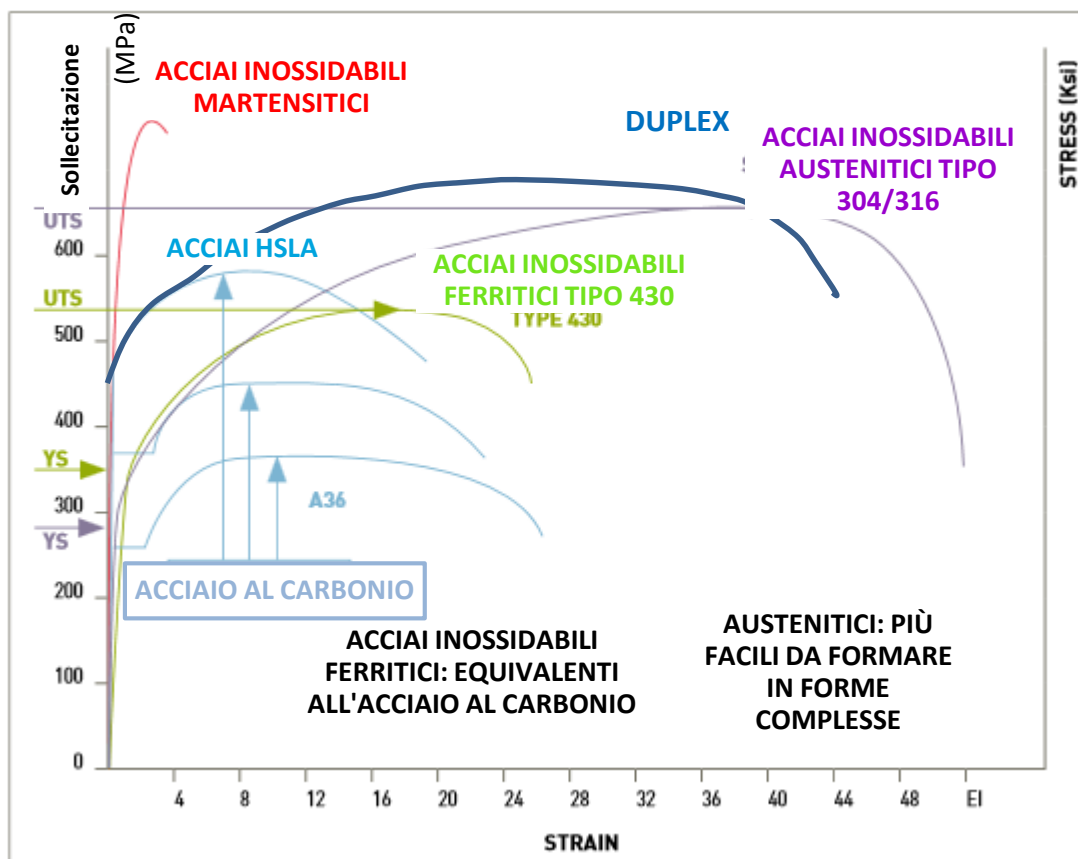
Sollecitazione
(MPa)
ACCIAI INOSSIDABILI MARTENSITICI
DUPLEX
ACCIAI INOSSIDABILI AUSTENITICI TIPO 304/316
STRESS (Ksi)
UTS
600
ACCIAI HSLA
ACCIAI INOSSIDABILI FERRITICI TIPO 430
UTS
TYPE 430
500
400
YS
300
A36
YS
ACCIAIO AL CARBONIO
200
ACCIAI INOSSIDABILI FERRITICI: EQUIVALENTI ALL'ACCIAIO AL CARBONIO
AUSTENITICI: PIÙ FACILI DA FORMARE IN FORME COMPLESSE
100
0
4
8
12
16
20
24
28
32
36
40
44
48
El
STRAIN